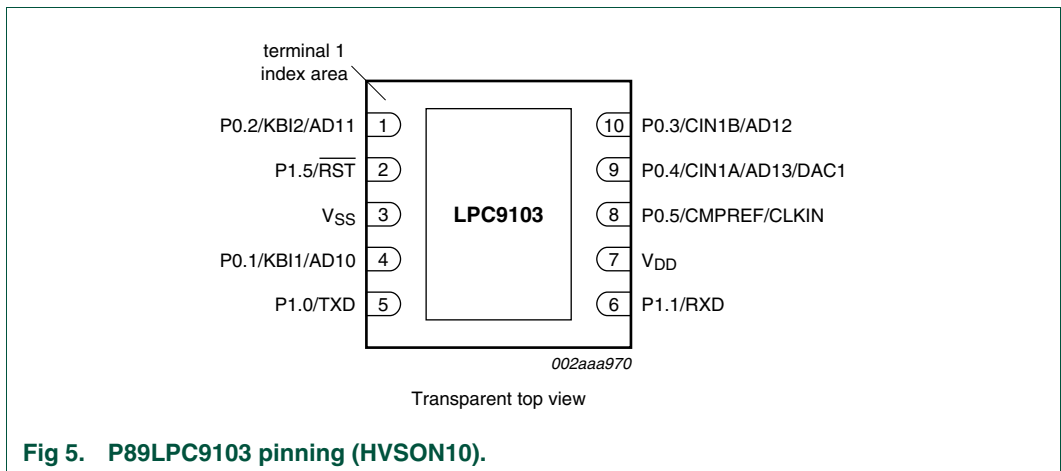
terminal 1 index area

P0.2/KBI2/AD11 1

P1.5/$\overline{RST}$ 2

$V_{SS}$ 3

P0.1/KBI1/AD10 4

P1.0/TXD 5

LPC9103

10 P0.3/CIN1B/AD12

9 P0.4/CIN1A/AD13/DAC1

8 P0.5/CMPREF/CLKIN

7 $V_{DD}$

6 P1.1/RXD

002aaa970

Transparent top view

Fig 5. P89LPC9103 pinning (HVSON10).